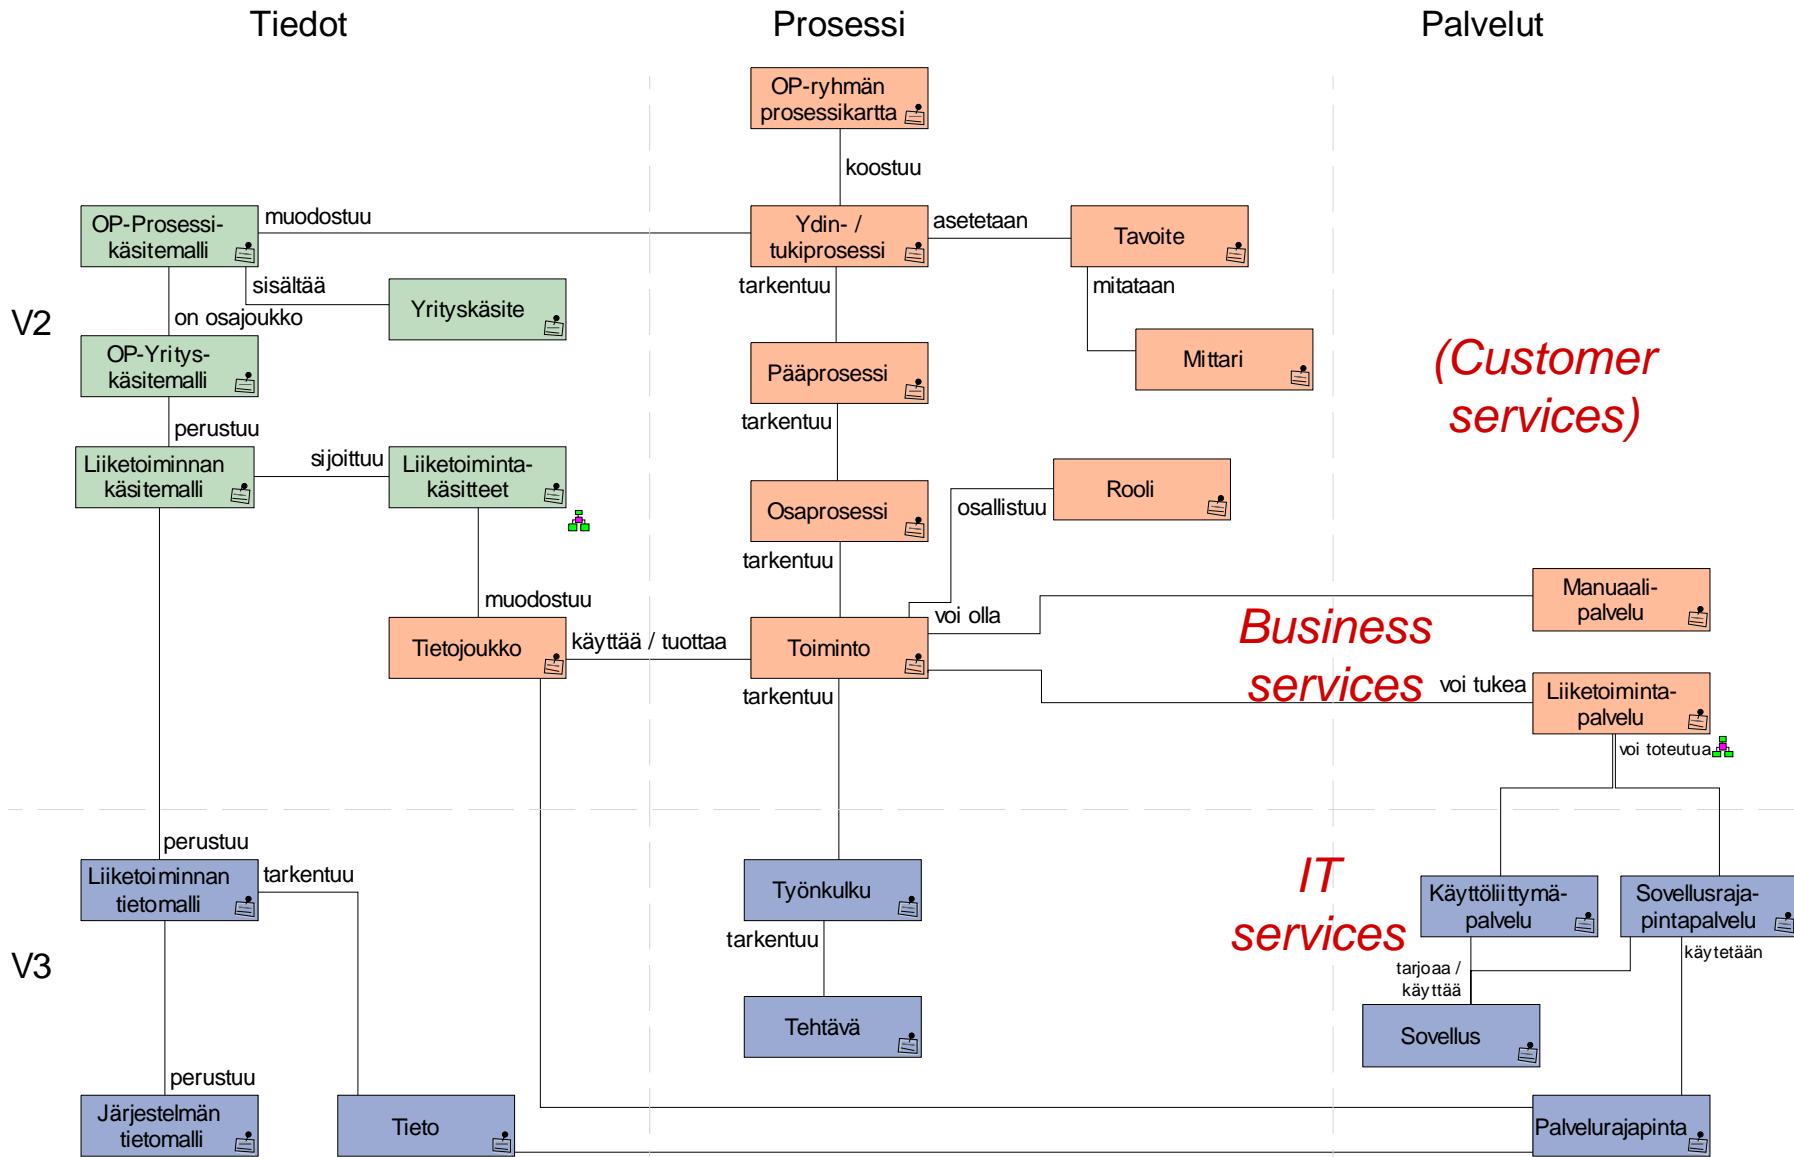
Tiedot

Prosessi

Palvelut

OP-ryhmän prosessikartta

koostuu

OP-Prosessi-käsitemalli

muodostuu

Ydin- / tukiprosessi

asetetaan

Tavoite

sisältää

Yrityskäsite

tarkentuu

mitataan

V2

on osajoukko

Mittari

OP-Yritys-käsitemalli

Pääprosessi

(Customer services)

perustuu

tarkentuu

Liiketoiminnan käsitemalli

sijoittuu

Liiketoiminta-käsitteet

Rooli

Osaprosessi

osallistuu

tarkentuu

muodostuu

Manuaali-palvelu

voi olla

Business services

Tietojoukko

käyttää / tuottaa

Toiminto

voi tukea

Liiketoiminta-palvelu

tarkentuu

voi toteutua

perustuu

IT services

Liiketoiminnan tietomalli

tarkentuu

Työnkulku

Käyttöliittymä-palvelu

Sovellusraja-pintapalvelu

V3

tarkentuu

käytetään

tarjoaa / käyttää

Tehtävä

Sovellus

perustuu

Järjestelmän tietomalli

Tieto

Palvelurajapinta